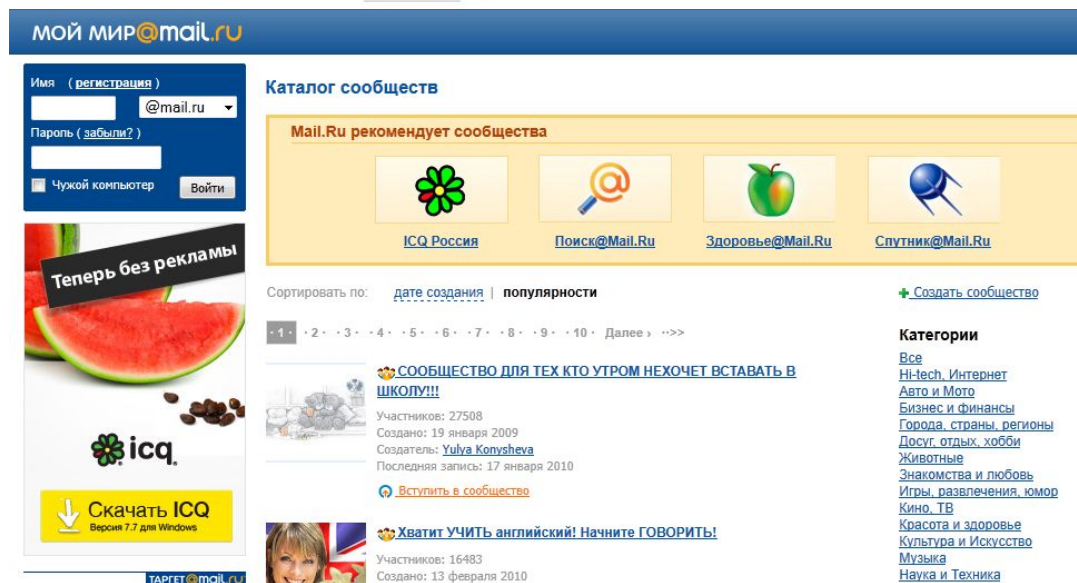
мой мир@mail.ru

Имя ( регистрация )
@mail.ru
Пароль ( забыли? )
Чужой компьютер
Войти

Теперь без рекламы
icq
Скачать ICQ
Версия 7.7 для Windows

ТАРГЕТ@mail.ru

Каталог сообществ

Mail.Ru рекомендует сообщества

ICQ Россия
Поиск@Mail.Ru
Здоровье@Mail.Ru
Спутник@Mail.Ru

Сортировать по: дате создания | популярности

+ Создать сообщество

· 1 · · 2 · · 3 · · 4 · · 5 · · 6 · · 7 · · 8 · · 9 · · 10 · Далее › ··>>

СООБЩЕСТВО ДЛЯ ТЕХ КТО УТРОМ НЕХОЧЕТ ВСТАВАТЬ В ШКОЛУ!!!
Участников: 27508
Создано: 19 января 2009
Создатель: Yulya Konysheva
Последняя запись: 17 января 2010
Вступить в сообщество

Хватит УЧИТЬ английский! Начните ГОВОРИТЬ!
Участников: 16483
Создано: 13 февраля 2010

Категории
Все
Hi-tech, Интернет
Авто и Мото
Бизнес и финансы
Города, страны, регионы
Досуг, отдых, хобби
Животные
Знакомства и любовь
Игры, развлечения, юмор
Кино, ТВ
Красота и здоровье
Культура и Искусство
Музыка
Наука и Техника